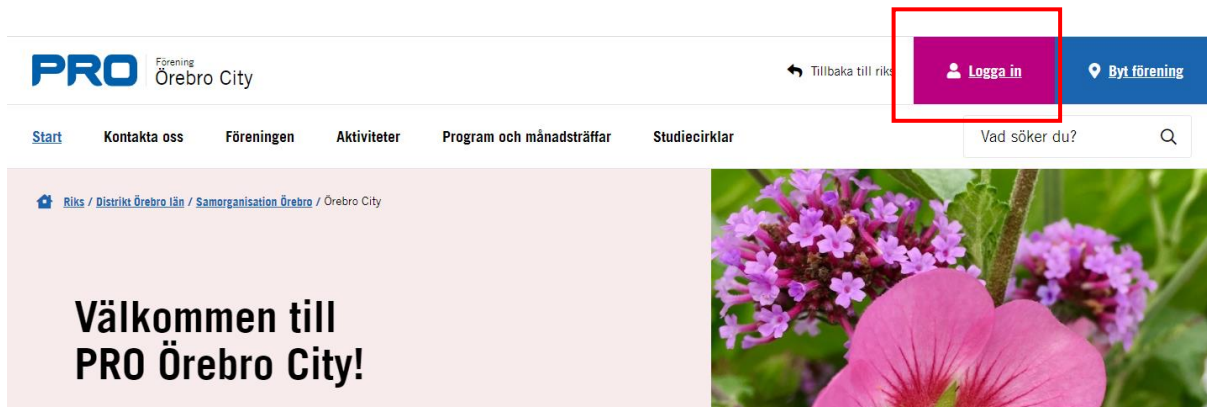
PRO Förening Örebro City

Tillbaka till riks

Logga in

Byt förening

Start Kontakta oss Föreningen Aktiviteter Program och månadsträffar Studiecirklar

Vad söker du?

Riks / Distrikt Örebro län / Samorganisation Örebro / Örebro City

Välkommen till PRO Örebro City!